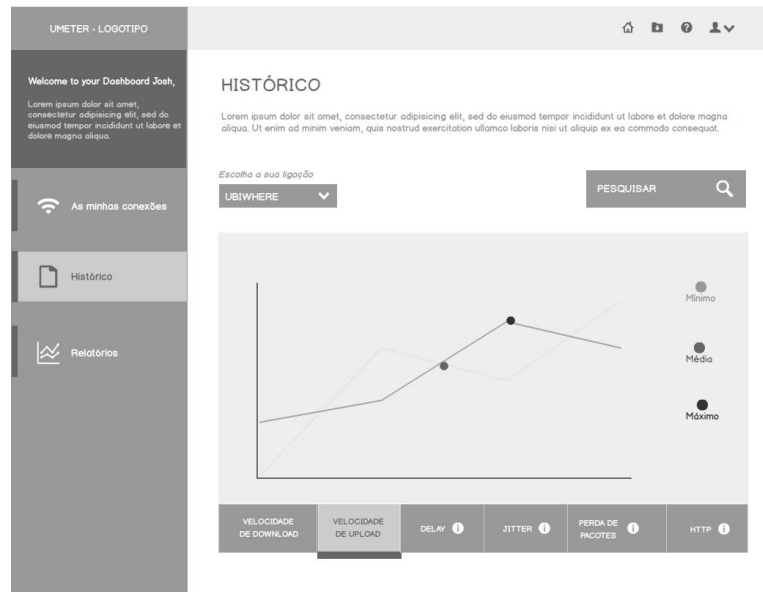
UMETER - LOGOTIPO

Welcome to your Dashboard Josh,

Lorem ipsum dolor sit amet, consectetur adipisicing elit, sed do eiusmod tempor incididunt ut labore et dolore magna aliqua.

As minhas conexões

Histórico

Relatórios

HISTÓRICO

Lorem ipsum dolor sit amet, consectetur adipisicing elit, sed do eiusmod tempor incididunt ut labore et dolore magna aliqua. Ut enim ad minim veniam, quis nostrud exercitation ullamco laboris nisi ut aliquip ex ea commodo consequat.

Escolha a sua ligação

UBIWHERE

PESQUISAR

Mínimo

Média

Máximo

VELOCIDADE DE DOWNLOAD

VELOCIDADE DE UPLOAD

DELAY

JITTER

PERDA DE PACOTES

HTTP